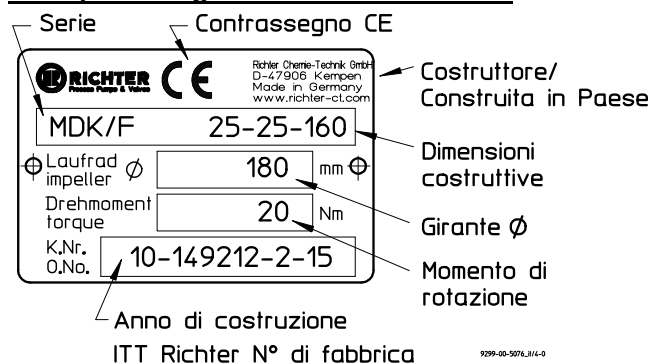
Serie
Contrassegno CE

RICHTER
Process Pumps & Valves
CE
Richter Chemie-Technik GmbH
D-47906 Kempen
Made in Germany
www.richter-ct.com

Costruttore/
Construita in Paese

MDK/F 25-25-160

Dimensioni
costruttive

Laufrad
impeller $\phi$ 180 mm

Drehmoment
torque 20 Nm

Girante $\phi$

K.Nr.
O.No. 10-149212-2-15

Momento di
rotazione

Anno di costruzione
ITT Richter N° di fabbrica

9299-00-5076_II/4-0